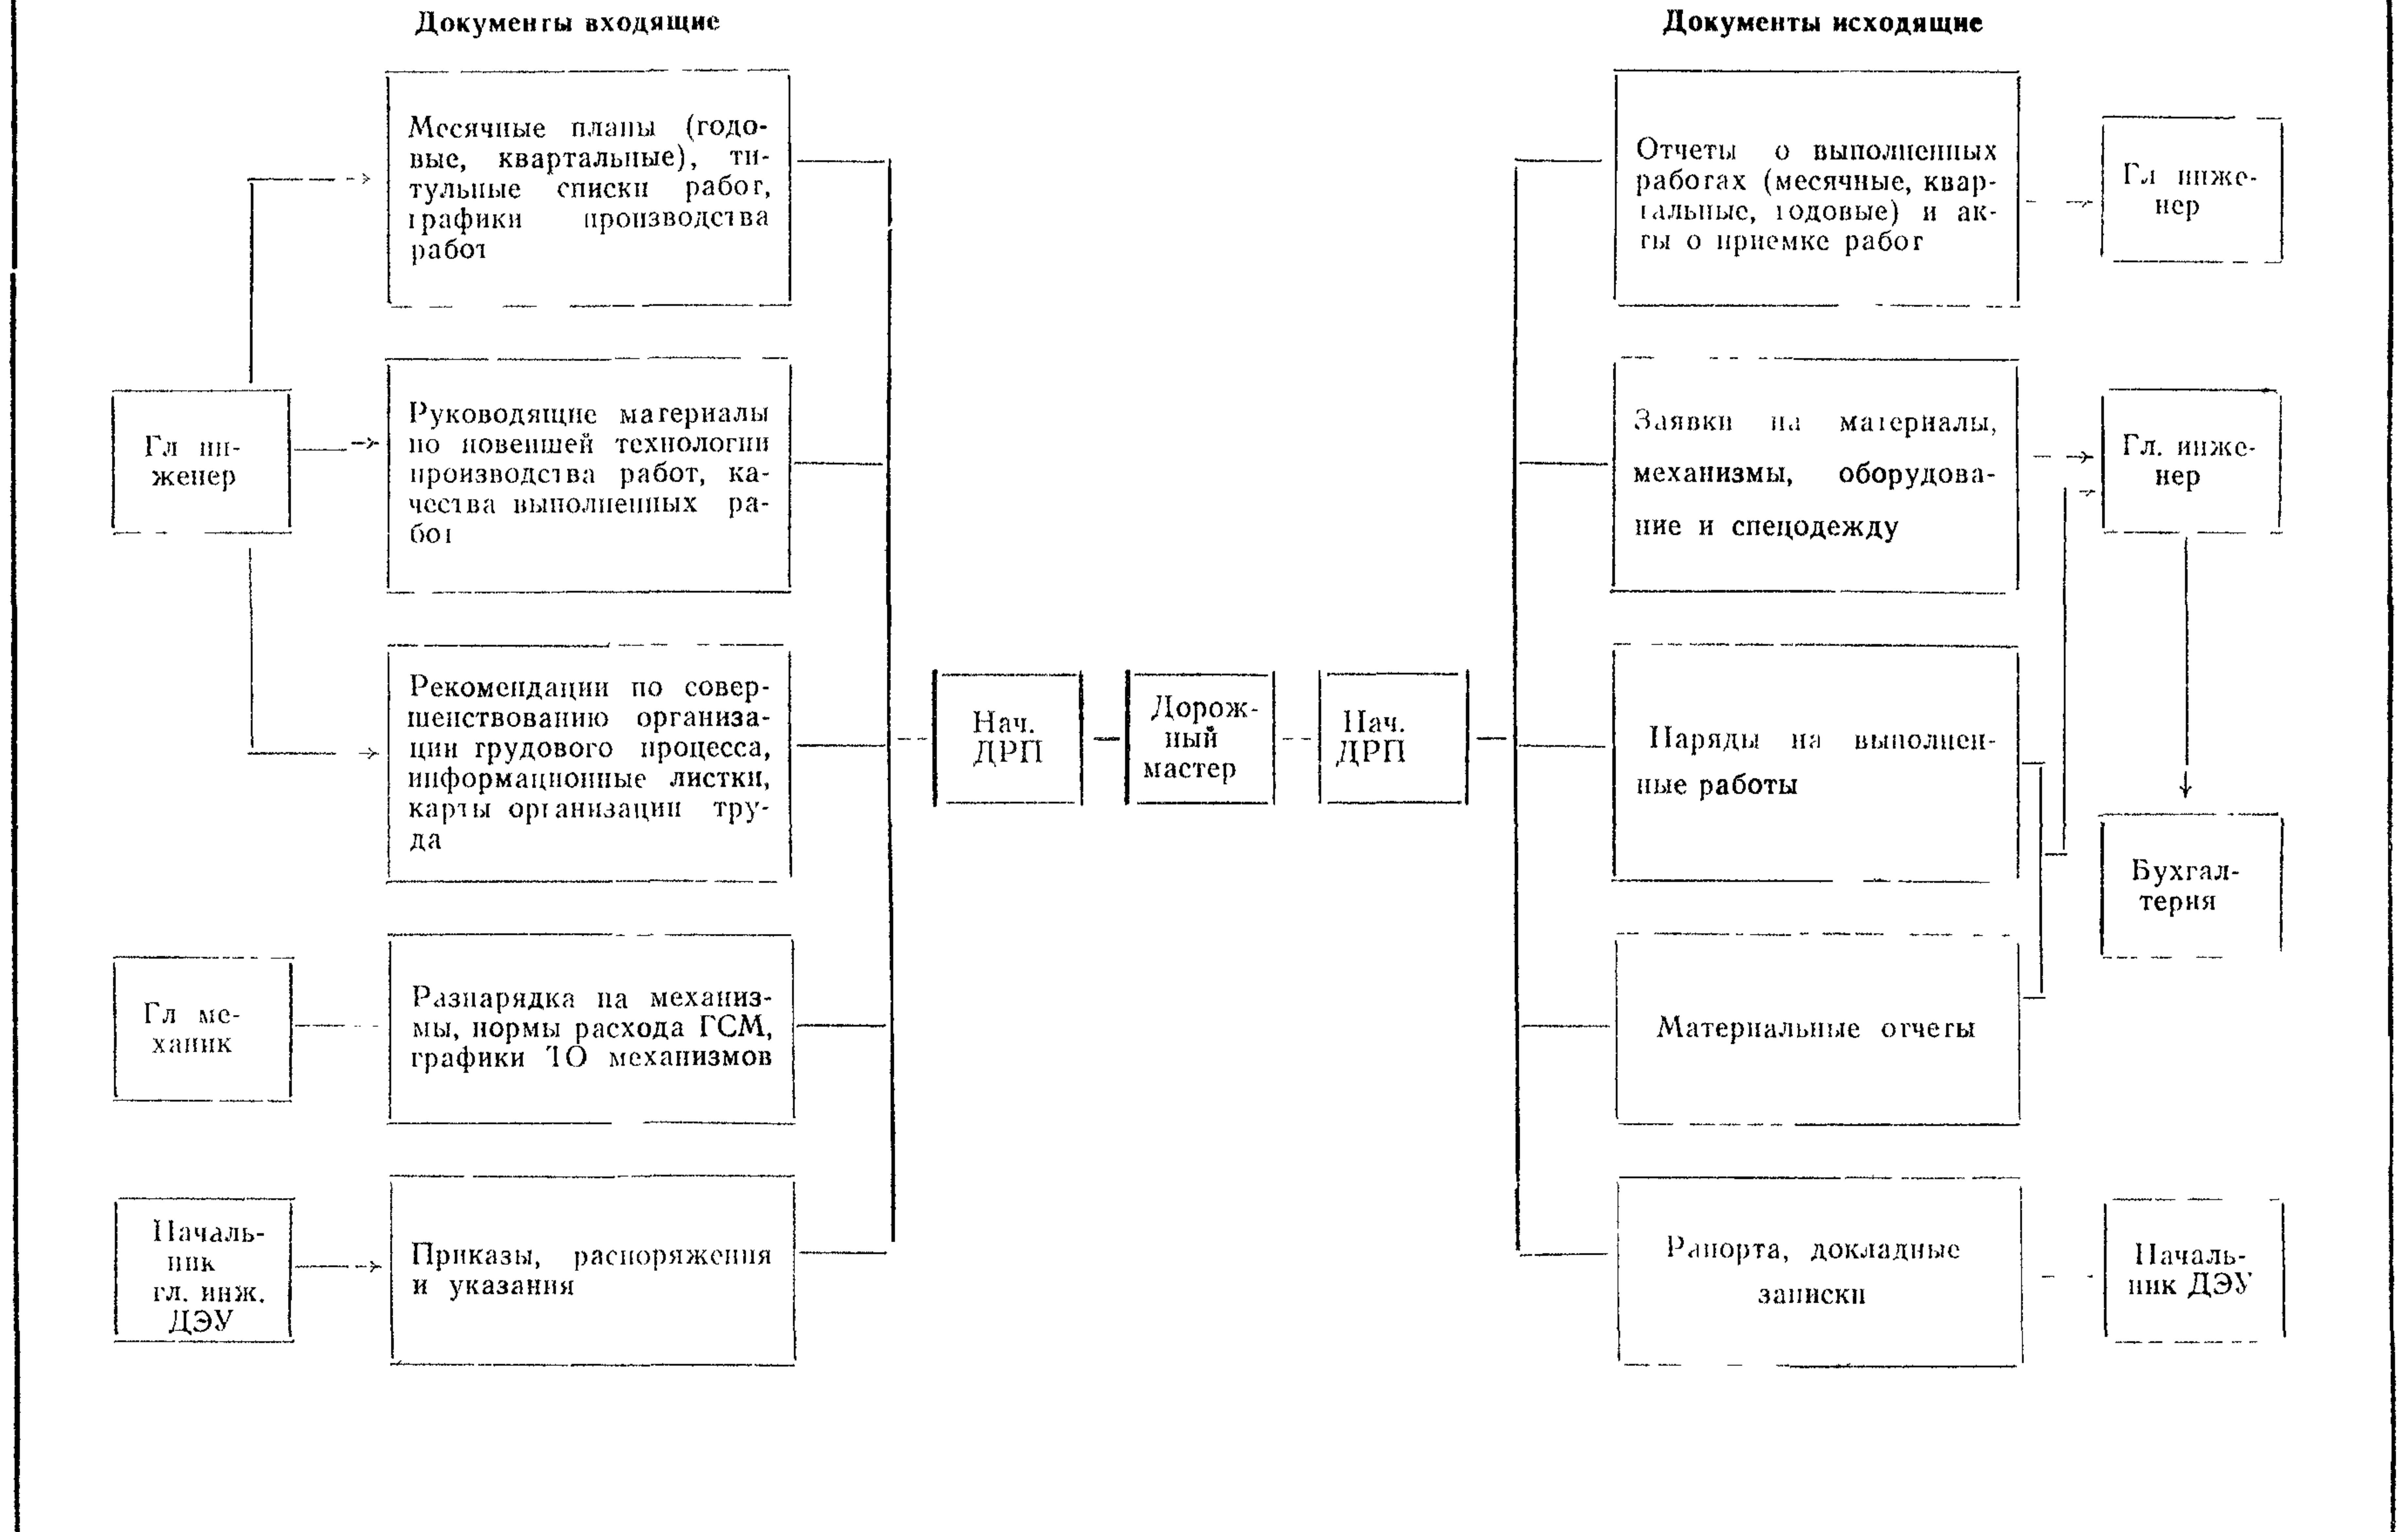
Документы входящие

Документы исходящие

Гл инженер

Месячные планы (годовые, квартальные), титульные списки работ, графики производства работ

Руководящие материалы по новейшей технологии производства работ, качества выполненных работ

Рекомендации по совершенствованию организации трудового процесса, информационные листки, карты организации труда

Гл механик

Разнарядка на механизмы, нормы расхода ГСМ, графики ТО механизмов

Начальник гл. инж. ДЭУ

Приказы, распоряжения и указания

Нач. ДРП

Дорожный мастер

Нач. ДРП

Отчеты о выполненных работах (месячные, квартальные, годовые) и акты о приемке работ

Гл инженер

Заявки на материалы, механизмы, оборудование и спецодежду

Гл. инженер

Наряды на выполненные работы

Бухгалтерия

Материальные отчеты

Рапорта, докладные записки

Начальник ДЭУ